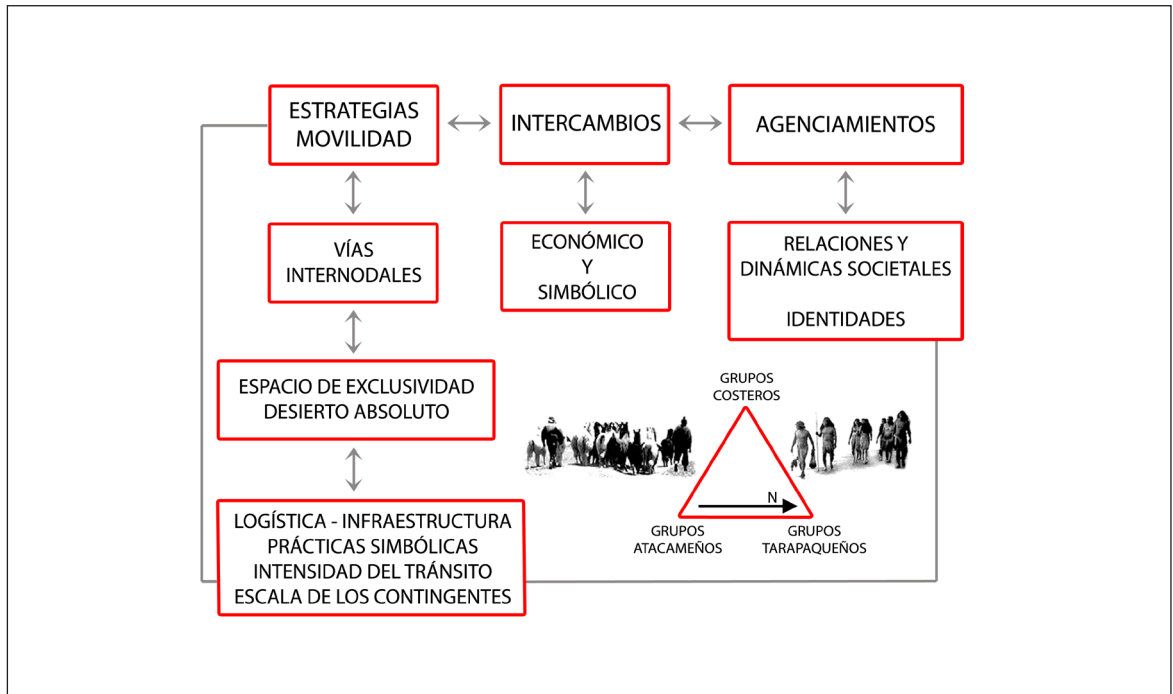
ESTRATEGIAS MOVILIDAD

INTERCAMBIOS

AGENCIAMIENTOS

VÍAS INTERNODALES

ECONÓMICO Y SIMBÓLICO

RELACIONES Y DINÁMICAS SOCIETALES

IDENTIDADES

ESPACIO DE EXCLUSIVIDAD DESIERTO ABSOLUTO

GRUPOS COSTEROS

N

GRUPOS ATACAMEÑOS

GRUPOS TARAPAQUEÑOS

LOGÍSTICA - INFRAESTRUCTURA
PRÁCTICAS SIMBÓLICAS
INTENSIDAD DEL TRÁNSITO
ESCALA DE LOS CONTINGENTES